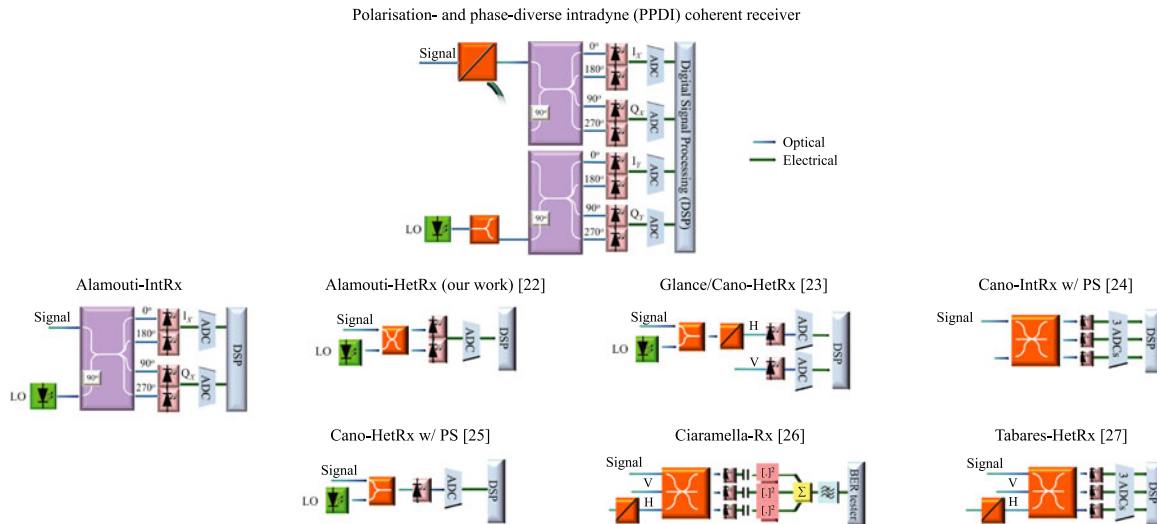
Polarisation- and phase-diverse intradyne (PPDI) coherent receiver

Signal

0°
180°
$I_X$
ADC
90°
270°
$Q_X$
ADC
90°
0°
180°
$I_Y$
ADC
90°
270°
$Q_Y$
ADC
90°
LO

Digital Signal Processing (DSP)

Optical
Electrical

Alamouti-IntRx

Signal
0°
180°
$I_X$
ADC
90°
270°
$Q_X$
ADC
90°
LO
DSP

Alamouti-HetRx (our work) [22]

Signal
LO
ADC
DSP

Glance/Cano-HetRx [23]

Signal
LO
H
ADC
V
ADC
DSP

Cano-IntRx w/ PS [24]

Signal
3 ADCs
DSP

Cano-HetRx w/ PS [25]

Signal
LO
ADC
DSP

Ciaramella-Rx [26]

Signal
V
H
$|.|^2$
$|.|^2$
$|.|^2$
Σ
BER tester

Tabares-HetRx [27]

Signal
V
H
3 ADCs
DSP